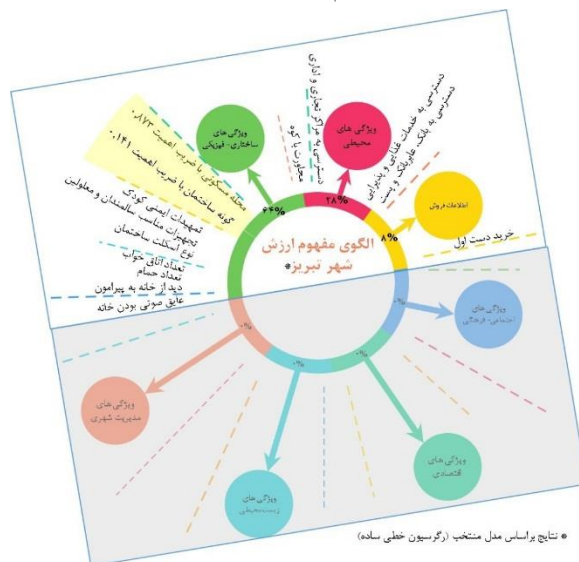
الگوی مفهوم ارزش شهر تبریز*

۶۴%
ویژگی های ساختاری- فیزیکی

۲۸%
ویژگی های محیطی

۸%
اطلاعات فروش

۰%
ویژگی های اجتماعی- فرهنگی

۰%
ویژگی های اقتصادی

۰%
ویژگی های زیست‌محیطی

۰%
ویژگی های مدیریت شهری

محله مسکونی با ضریب اهمیت ۰.۸۷۳
گونه ساختمان با ضریب اهمیت ۰.۱۴۱
تمهیدات ایمنی کودک
تجهیزات مناسب سالمندان و معلولین
نوع اسکلت ساختمان
تعداد اتاق خواب
تعداد حمام
دید از خانه به پیرامون
عایق صوتی بودن خانه

مجاورت با کوه
دسترسی به مراکز تجاری و اداری
دسترسی به خدمات غذایی و رستوران
دسترسی به بانک، عابربانک و پست

خرید دست اول

* نتایج براساس مدل منتخب (رگرسیون خطی ساده)